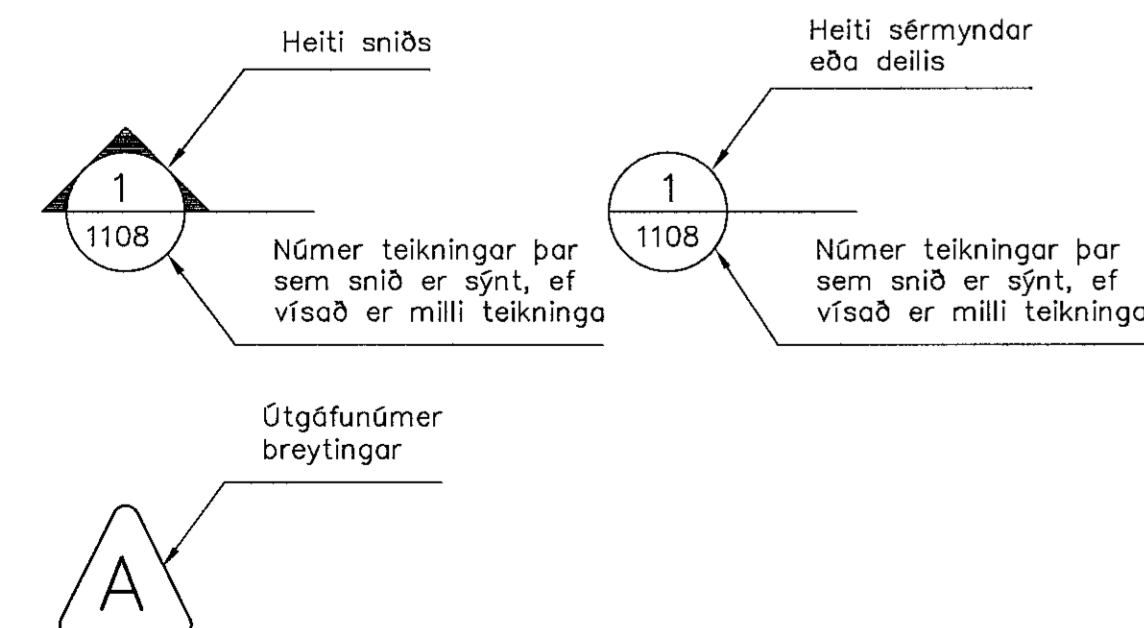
Heiti sniðs

1
1108

Númer teikningar þar sem snið er sýnt, ef vísað er milli teikninga

Heiti sérmyndar eða deilis

1
1108

Númer teikningar þar sem snið er sýnt, ef vísað er milli teikninga

Útgáfunúmer breytingar

A